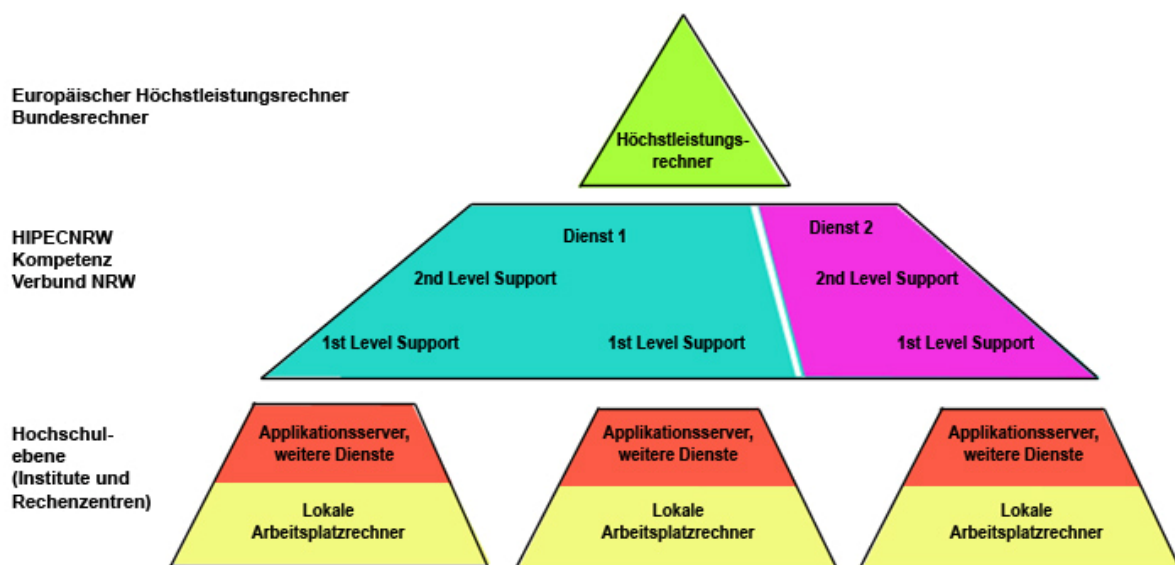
Europäischer Höchstleistungsrechner
Bundesrechner

Höchstleistungsrechner

HIPECNRW
Kompetenz
Verbund NRW

Dienst 1

2nd Level Support

1st Level Support

1st Level Support

Dienst 2

2nd Level Support

1st Level Support

Hochschulebene
(Institute und
Rechenzentren)

Applikationsserver, weitere Dienste

Lokale Arbeitsplatzrechner

Applikationsserver, weitere Dienste

Lokale Arbeitsplatzrechner

Applikationsserver, weitere Dienste

Lokale Arbeitsplatzrechner